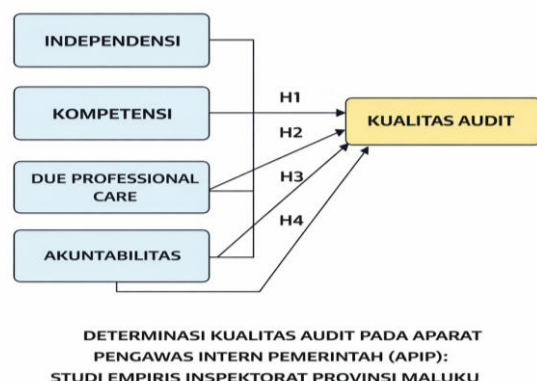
INDEPENDENSI

KOMPETENSI

DUE PROFESSIONAL CARE

AKUNTABILITAS

H1

H2

H3

H4

KUALITAS AUDIT

DETERMINASI KUALITAS AUDIT PADA APARAT PENGAWAS INTERN PEMERINTAH (APIP): STUDI EMPIRIS INSPEKTORAT PROVINSI MALUKU